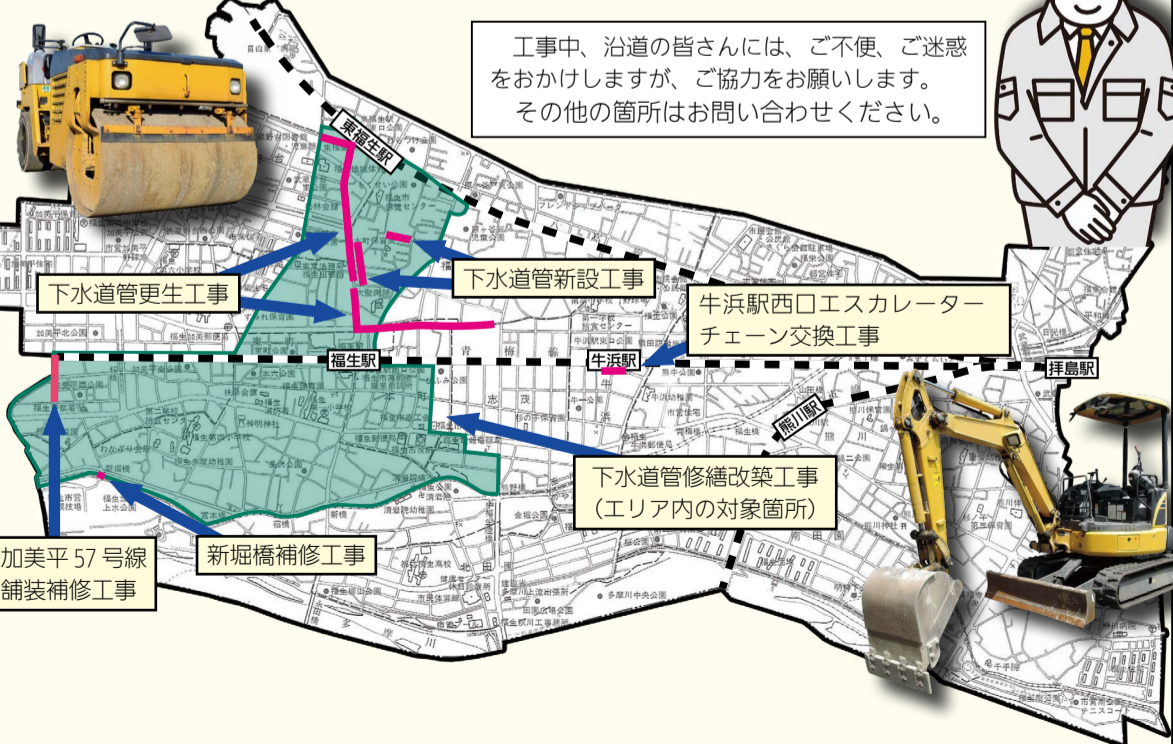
工事中、沿道の皆さんには、ご不便、ご迷惑をおかけしますが、ご協力をお願いします。
その他の箇所はお問い合わせください。

東福生駅

下水道管新設工事

下水道管更生工事

牛浜駅西口エスカレーターチェーン交換工事

福生駅

牛浜駅

拝島駅

熊川駅

下水道管修繕改築工事
（エリア内の対象箇所）

新堀橋補修工事

加美平 57 号線
舗装補修工事